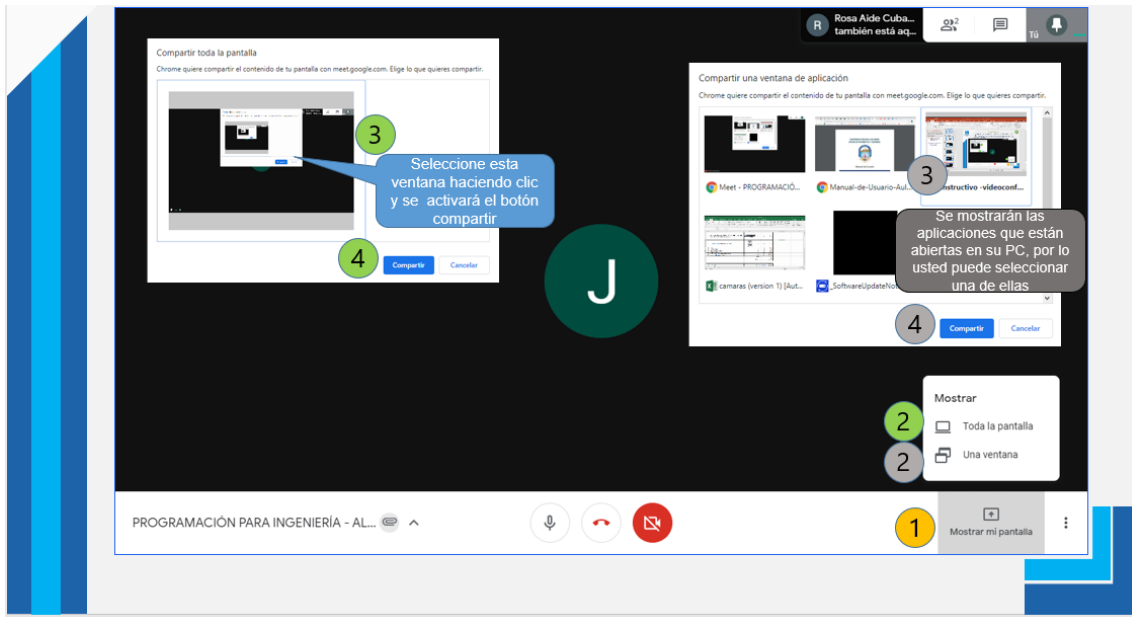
R Rosa Aide Cuba... también está aq...

2

Tú

Compartir toda la pantalla

Chrome quiere compartir el contenido de tu pantalla con meet.google.com. Elige lo que quieres compartir.

3

Seleccione esta ventana haciendo clic y se activará el botón compartir

4

Compartir

Cancelar

J

Compartir una ventana de aplicación

Chrome quiere compartir el contenido de tu pantalla con meet.google.com. Elige lo que quieres compartir.

Meet - PROGRAMACIÓ...

Manual-de-Usuario-Au...

3

Instructivo -videoconf...

Se mostrarán las aplicaciones que están abiertas en su PC, por lo usted puede seleccionar una de ellas

camaras (version 1) [Aut...

SoftwareUpdateNo...

4

Compartir

Cancelar

Mostrar

2

Toda la pantalla

2

Una ventana

PROGRAMACIÓN PARA INGENIERÍA - AL...

1

Mostrar mi pantalla